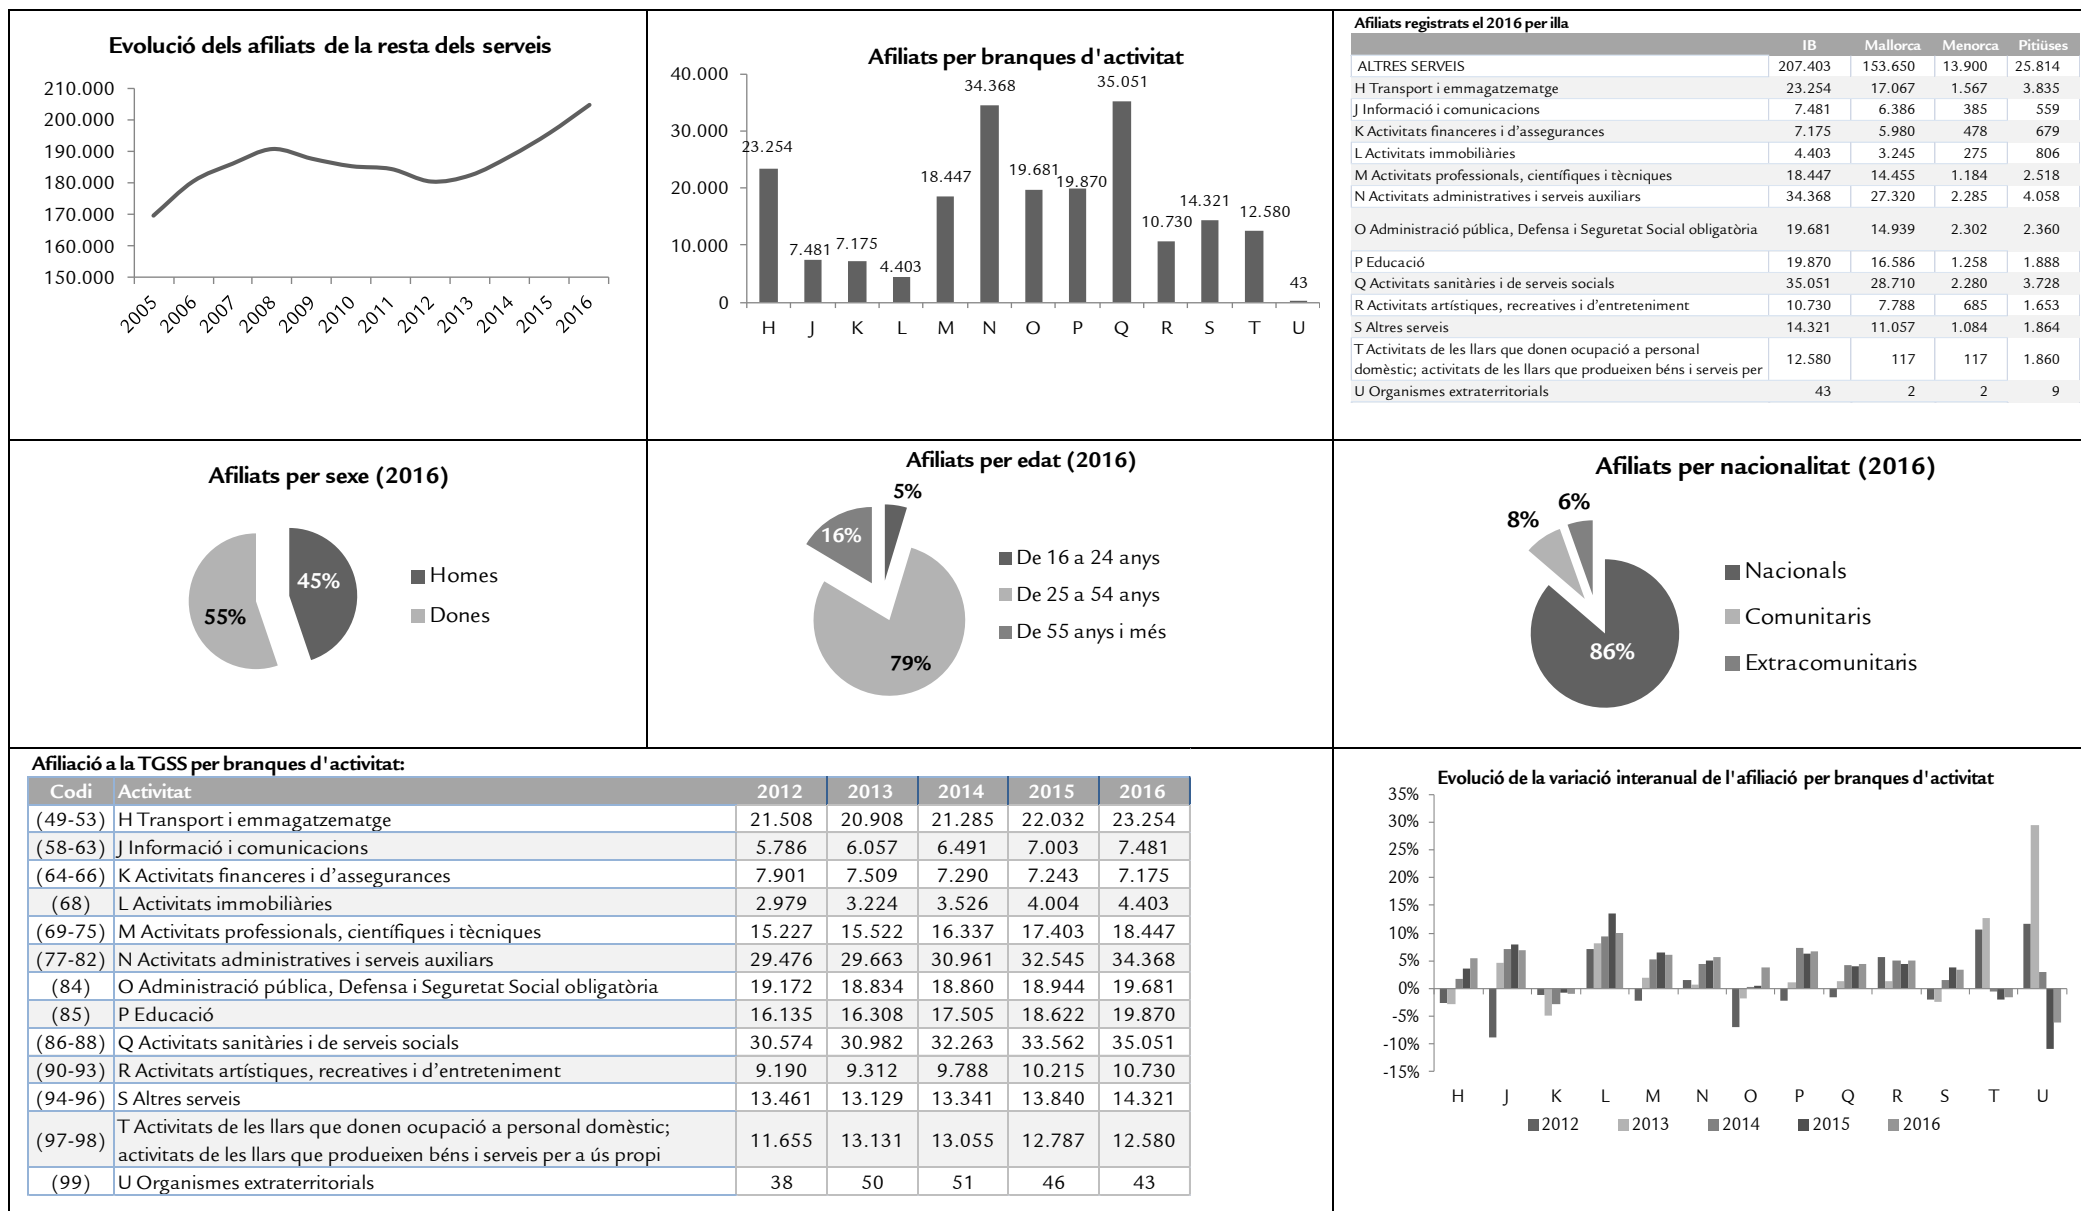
Evolució dels afiliats de la resta dels serveis

210.000
200.000
190.000
180.000
170.000
160.000
150.000

2005 2006 2007 2008 2009 2010 2011 2012 2013 2014 2015 2016

Afiliats per branques d'activitat

40.000
30.000
20.000
10.000
0

23.254 7.481 7.175 4.403 18.447 34.368 19.681 19.870 35.051 10.730 14.321 12.580 43

H J K L M N O P Q R S T U

Afiliats registrats el 2016 per illa

| | IB | Mallorca | Menorca | Pitiüses |
|---|---|---|---|---|
| ALTRES SERVEIS | 207.403 | 153.650 | 13.900 | 25.814 |
| H Transport i emmagatzematge | 23.254 | 17.067 | 1.567 | 3.835 |
| J Informació i comunicacions | 7.481 | 6.386 | 385 | 559 |
| K Activitats financeres i d'assegurances | 7.175 | 5.980 | 478 | 679 |
| L Activitats immobiliàries | 4.403 | 3.245 | 275 | 806 |
| M Activitats professionals, científiques i tècniques | 18.447 | 14.455 | 1.184 | 2.518 |
| N Activitats administratives i serveis auxiliars | 34.368 | 27.320 | 2.285 | 4.058 |
| O Administració pública, Defensa i Seguretat Social obligatòria | 19.681 | 14.939 | 2.302 | 2.360 |
| P Educació | 19.870 | 16.586 | 1.258 | 1.888 |
| Q Activitats sanitàries i de serveis socials | 35.051 | 28.710 | 2.280 | 3.728 |
| R Activitats artístiques, recreatives i d'entreteniment | 10.730 | 7.788 | 685 | 1.653 |
| S Altres serveis | 14.321 | 11.057 | 1.084 | 1.864 |
| T Activitats de les llars que donen ocupació a personal domèstic; activitats de les llars que produeixen béns i serveis per | 12.580 | 117 | 117 | 1.860 |
| U Organismes extraterritorials | 43 | 2 | 2 | 9 |

Afiliats per sexe (2016)

45%
55%

Homes
Dones

Afiliats per edat (2016)

5%
16%
79%

De 16 a 24 anys
De 25 a 54 anys
De 55 anys i més

Afiliats per nacionalitat (2016)

8%
6%
86%

Nacionals
Comunitaris
Extracomunitaris

Afiliació a la TGSS per branques d'activitat:

| Codi | Activitat | 2012 | 2013 | 2014 | 2015 | 2016 |
|---|---|---|---|---|---|---|
| (49-53) | H Transport i emmagatzematge | 21.508 | 20.908 | 21.285 | 22.032 | 23.254 |
| (58-63) | J Informació i comunicacions | 5.786 | 6.057 | 6.491 | 7.003 | 7.481 |
| (64-66) | K Activitats financeres i d'assegurances | 7.901 | 7.509 | 7.290 | 7.243 | 7.175 |
| (68) | L Activitats immobiliàries | 2.979 | 3.224 | 3.526 | 4.004 | 4.403 |
| (69-75) | M Activitats professionals, científiques i tècniques | 15.227 | 15.522 | 16.337 | 17.403 | 18.447 |
| (77-82) | N Activitats administratives i serveis auxiliars | 29.476 | 29.663 | 30.961 | 32.545 | 34.368 |
| (84) | O Administració pública, Defensa i Seguretat Social obligatòria | 19.172 | 18.834 | 18.860 | 18.944 | 19.681 |
| (85) | P Educació | 16.135 | 16.308 | 17.505 | 18.622 | 19.870 |
| (86-88) | Q Activitats sanitàries i de serveis socials | 30.574 | 30.982 | 32.263 | 33.562 | 35.051 |
| (90-93) | R Activitats artístiques, recreatives i d'entreteniment | 9.190 | 9.312 | 9.788 | 10.215 | 10.730 |
| (94-96) | S Altres serveis | 13.461 | 13.129 | 13.341 | 13.840 | 14.321 |
| (97-98) | T Activitats de les llars que donen ocupació a personal domèstic; activitats de les llars que produeixen béns i serveis per a ús propi | 11.655 | 13.131 | 13.055 | 12.787 | 12.580 |
| (99) | U Organismes extraterritorials | 38 | 50 | 51 | 46 | 43 |

Evolució de la variació interanual de l'afiliació per branques d'activitat

35%
30%
25%
20%
15%
10%
5%
0%
-5%
-10%
-15%

H J K L M N O P Q R S T U

2012 2013 2014 2015 2016